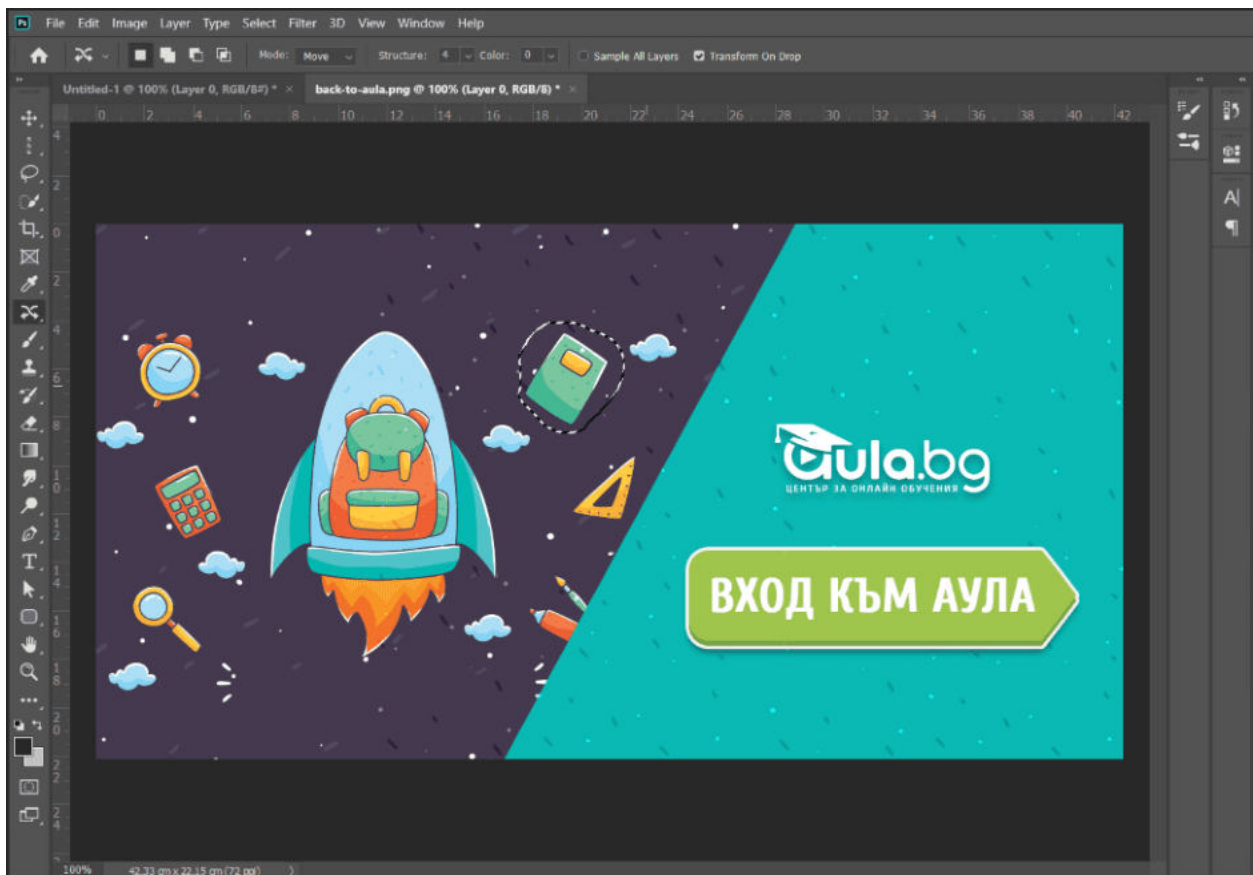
File Edit Image Layer Type Select Filter 3D View Window Help

Mode: Move Structure: 4 Color: 0 Sample All Layers Transform On Drop

Untitled-1 @ 100% (Layer 0, RGB/8#) * ×   back-to-aula.png @ 100% (Layer 0, RGB/8) * ×

0 2 4 6 8 10 12 14 16 18 20 22 24 26 28 30 32 34 36 38 40 42

aula.bg
ЦЕНТЪР ЗА ОНЛАЙН ОБУЧЕНИЯ

ВХОД КЪМ АУЛА

100%   42,33 cm x 22,15 cm (72 ppi)